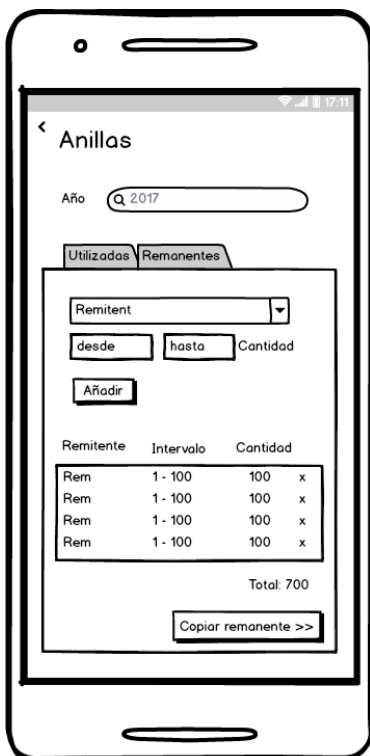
17:11

<

Anillas

Año 2017

Utilizadas Remanentes

Remitent

desde hasta Cantidad

Añadir

| Remitente | Intervalo | Cantidad | |
|---|---|---|---|
| Rem | 1 - 100 | 100 | x |
| Rem | 1 - 100 | 100 | x |
| Rem | 1 - 100 | 100 | x |
| Rem | 1 - 100 | 100 | x |

Total: 700

Copiar remanente >>